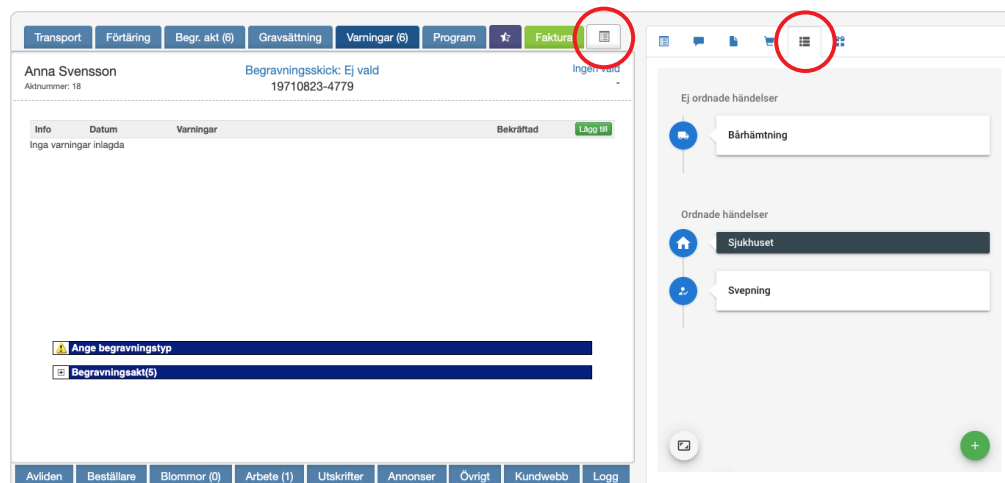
Transport | Förtäring | Begr. akt (6) | Gravsättning | Varningar (6) | Program | Faktura

Anna Svensson
Aktnummer: 18

Begravningsskick: Ej vald
19710823-4779

Ingen vald
-

| Info | Datum | Varningar | Bekräftad | Lägg till |
|---|---|---|---|---|
| Inga varningar inlagda | | | | |

Ange begravningstyp

Begravningsakt(5)

Avliden | Beställare | Blommor (0) | Arbete (1) | Utskrifter | Annonser | Övrigt | Kundwebb | Logg

Ej ordnade händelser

Bårhämtning

Ordnade händelser

Sjukhuset

Svepning